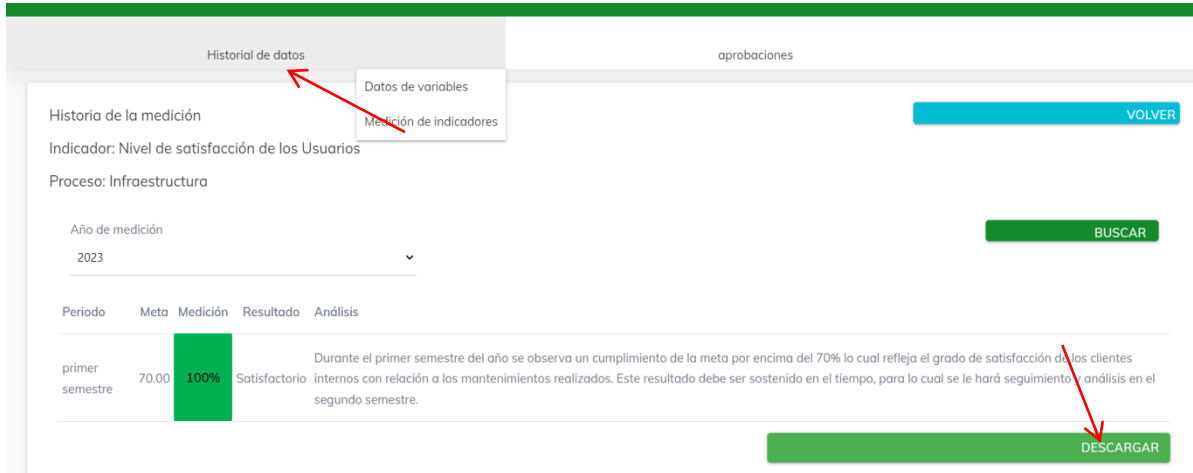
Historial de datos

aprobaciones

Datos de variables

Medición de indicadores

Historia de la medición

VOLVER

Indicador: Nivel de satisfacción de los Usuarios

Proceso: Infraestructura

Año de medición

2023

BUSCAR

| Periodo | Meta | Medición | Resultado | Análisis |
|---|---|---|---|---|
| primer semestre | 70.00 | 100% | Satisfactorio | Durante el primer semestre del año se observa un cumplimiento de la meta por encima del 70% lo cual refleja el grado de satisfacción de los clientes internos con relación a los mantenimientos realizados. Este resultado debe ser sostenido en el tiempo, para lo cual se le hará seguimiento y análisis en el segundo semestre. |

DESCARGAR